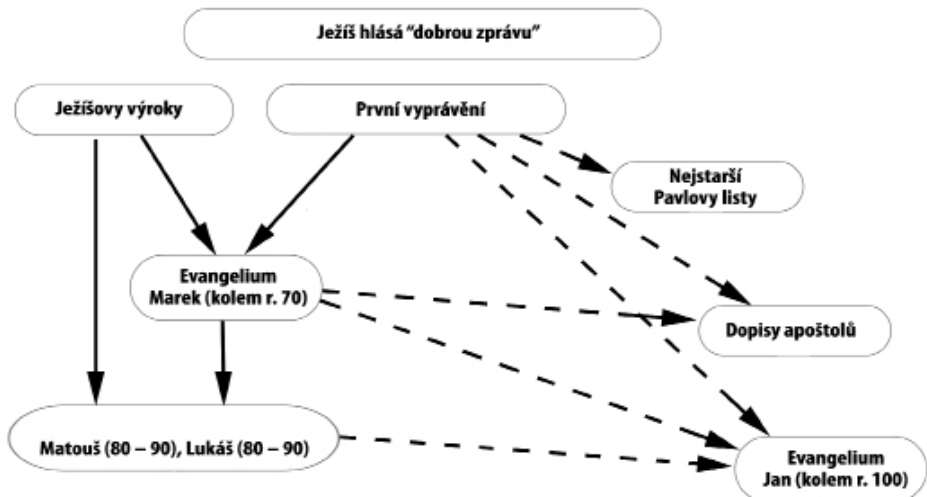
Ježíš hlásá “dobrou zprávu”

Ježíšovy výroky

První vyprávění

Nejstarší Pavlovy listy

Evangelium Marek (kolem r. 70)

Dopisy apoštolů

Matouš (80 – 90), Lukáš (80 – 90)

Evangelium Jan (kolem r. 100)